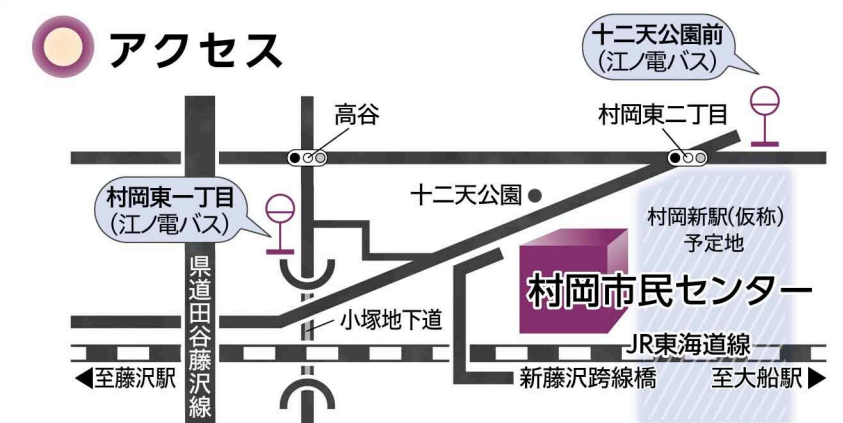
アクセス

十二天公園前
(江ノ電バス)

高谷

村岡東二丁目

村岡東一丁目
(江ノ電バス)

十二天公園

村岡新駅(仮称)
予定地

県道田谷藤沢線

村岡市民センター

小塚地下道

JR東海道線

◀至藤沢駅

新藤沢跨線橋

至大船駅▶